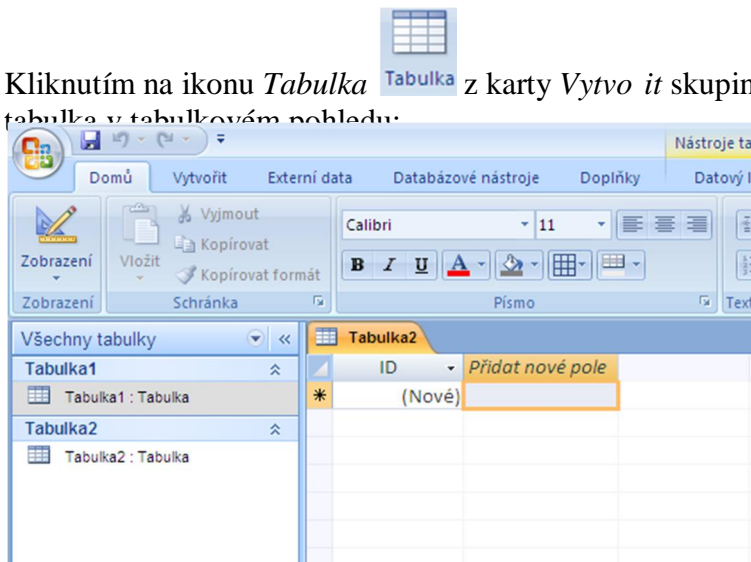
Kliknutím na ikonu *Tabulka* Tabulka z karty *Vytvo it* skupin
tabulka v tabulkovém pohledu:

Nástroje ta

Domů Vytvořit Externí data Databázové nástroje Doplňky Datový l

Zobrazení Vložit Vyjmout Kopírovat Kopírovat formát Calibri 11 B I U A

Zobrazení Schránka Písmo Text

Všechny tabulky «

Tabulka1

Tabulka1 : Tabulka

Tabulka2

Tabulka2 : Tabulka

Tabulka2

| | ID | Přidat nové pole |
|---|---|---|
| * | (Nové) | |